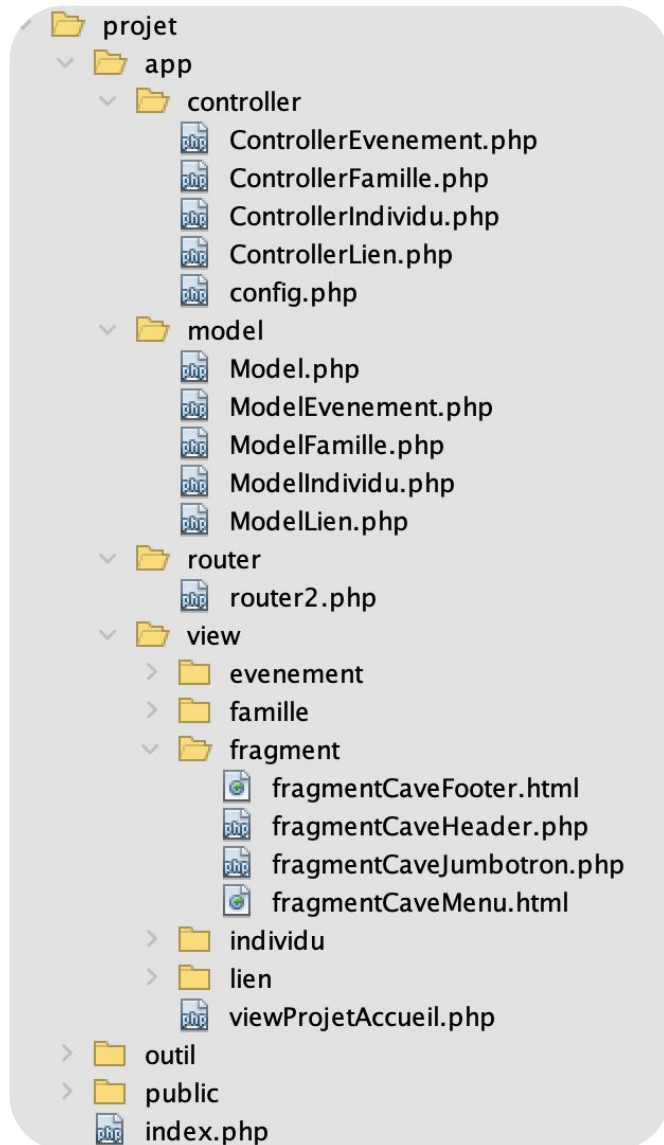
projet
app
controller
ControllerEvenement.php
ControllerFamille.php
ControllerIndividu.php
ControllerLien.php
config.php
model
Model.php
ModelEvenement.php
ModelFamille.php
ModelIndividu.php
ModelLien.php
router
router2.php
view
evenement
famille
fragment
fragmentCaveFooter.html
fragmentCaveHeader.php
fragmentCaveJumbotron.php
fragmentCaveMenu.html
individu
lien
viewProjetAccueil.php
outil
public
index.php